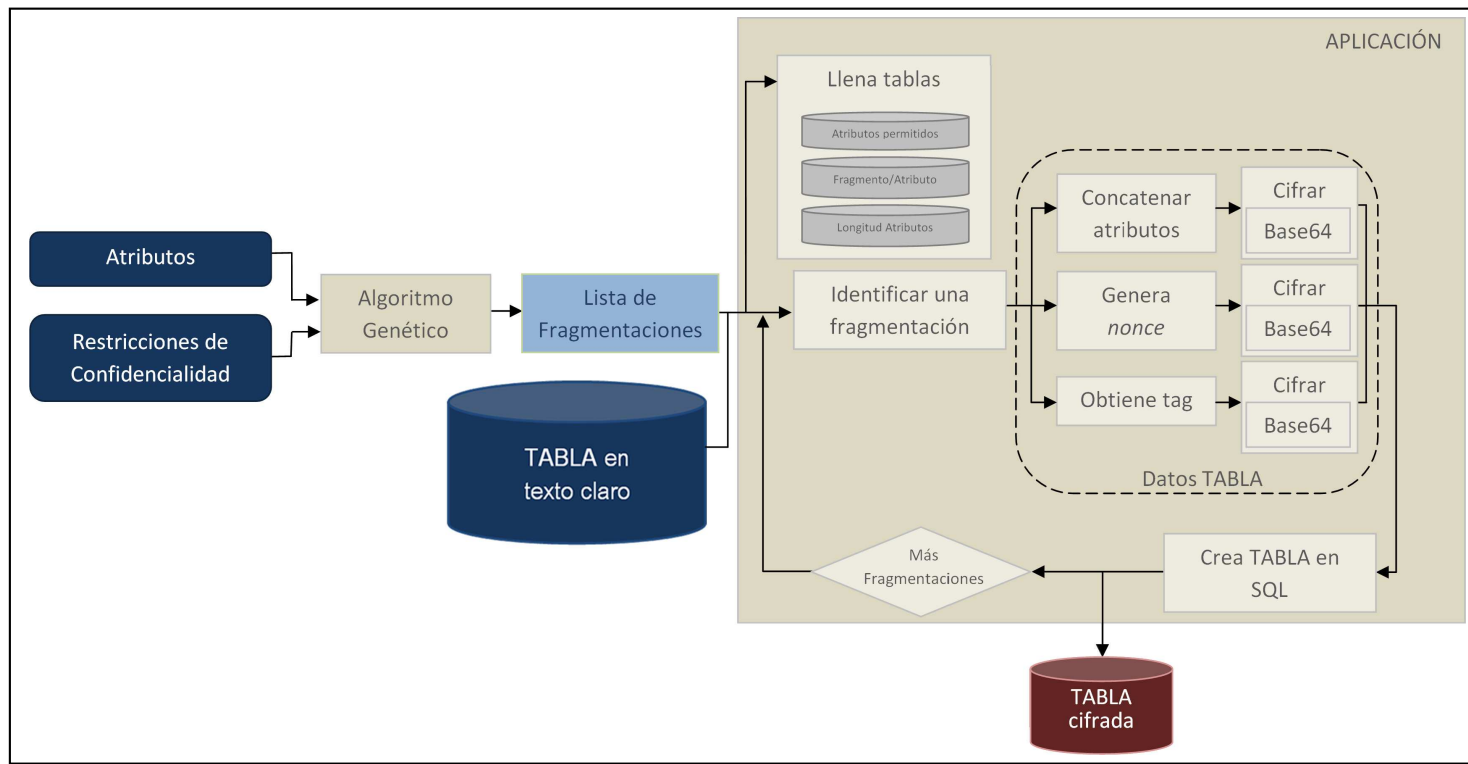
Atributos

Restricciones de Confidencialidad

Algoritmo Genético

Lista de Fragmentaciones

TABLA en texto claro

APLICACIÓN

Llena tablas

Atributos permitidos

Fragmento/Atributo

Longitud Atributos

Identificar una fragmentación

Concatenar atributos

Cifrar

Base64

Genera *nonce*

Cifrar

Base64

Obtiene tag

Cifrar

Base64

Datos TABLA

Más Fragmentaciones

Crea TABLA en SQL

TABLA cifrada